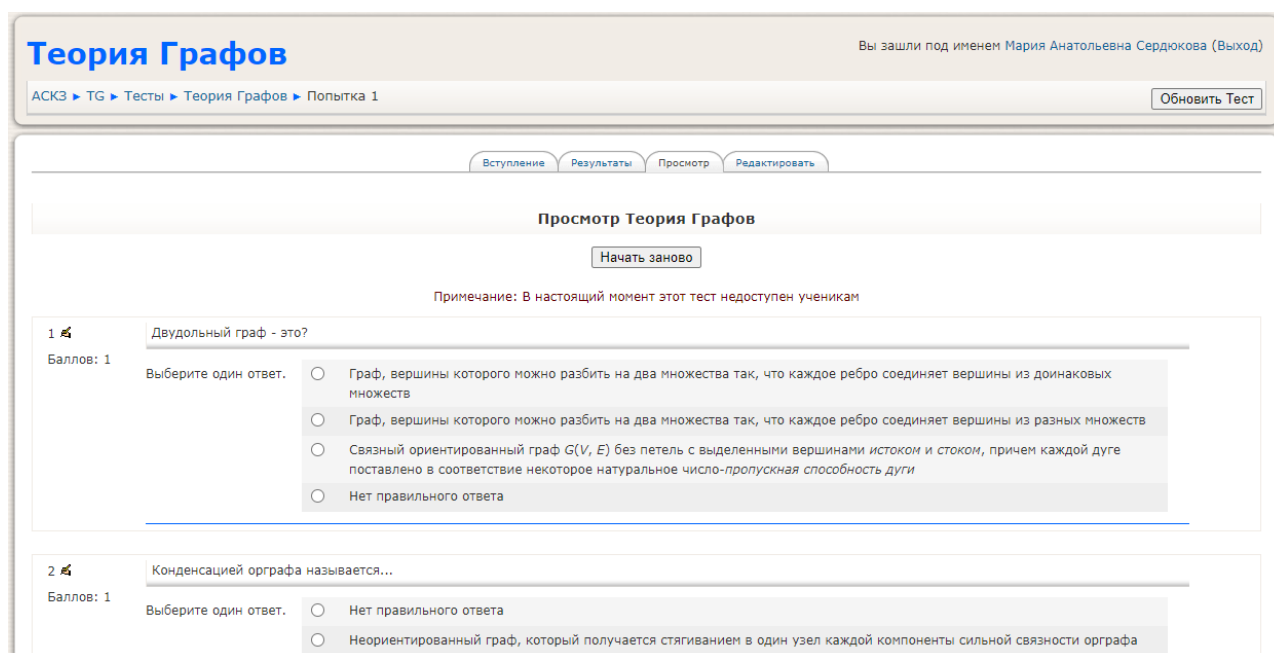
Теория Графов

Вы зашли под именем Мария Анатольевна Сердюкова (Выход)

АСКЗ ► TG ► Тесты ► Теория Графов ► Попытка 1

Обновить Тест

Вступление | Результаты | Просмотр | Редактировать

Просмотр Теория Графов

Начать заново

Примечание: В настоящий момент этот тест недоступен ученикам

1

Баллов: 1

Двудольный граф - это?

Выберите один ответ.

Граф, вершины которого можно разбить на два множества так, что каждое ребро соединяет вершины из доинаковых множеств

Граф, вершины которого можно разбить на два множества так, что каждое ребро соединяет вершины из разных множеств

Связный ориентированный граф $G(V, E)$ без петель с выделенными вершинами *истоком* и *стоком*, причем каждой дуге поставлено в соответствие некоторое натуральное число-*пропускная способность дуги*

Нет правильного ответа

2

Баллов: 1

Конденсацией орграфа называется...

Выберите один ответ.

Нет правильного ответа

Неориентированный граф, который получается стягиванием в один узел каждой компоненты сильной связности орграфа